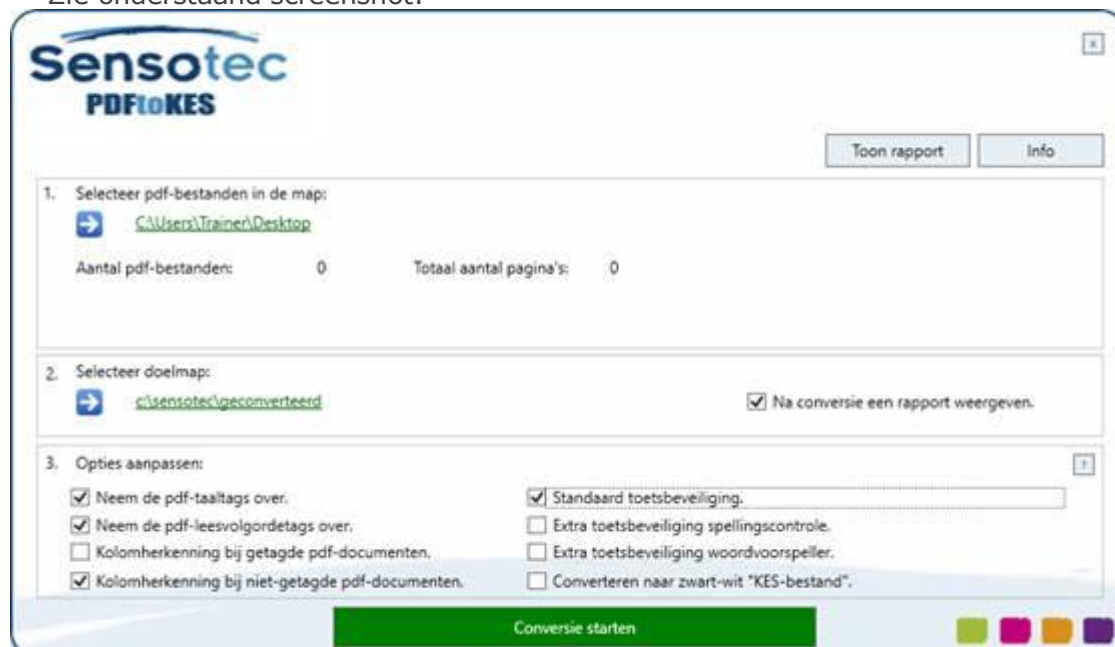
Sensotec
PDFtoKES

Toon rapport
Info

1. Selecteer pdf-bestanden in de map:
C:\Users\Trainer\Desktop
Aantal pdf-bestanden: 0
Totaal aantal pagina's: 0

2. Selecteer doelmap:
c:\sensotec\geconverteerd
☑ Na conversie een rapport weergeven.

3. Opties aanpassen:
?
☑ Neem de pdf-taaltags over.
☑ Neem de pdf-leesvolgordetags over.
☐ Kolomherkenning bij getagde pdf-documenten.
☑ Kolomherkenning bij niet-getagde pdf-documenten.
☑ Standaard toetsbeveiliging.
☐ Extra toetsbeveiliging spellingscontrole.
☐ Extra toetsbeveiliging woordvoorspeller.
☐ Converteren naar zwart-wit "KES-bestand".

Conversie starten